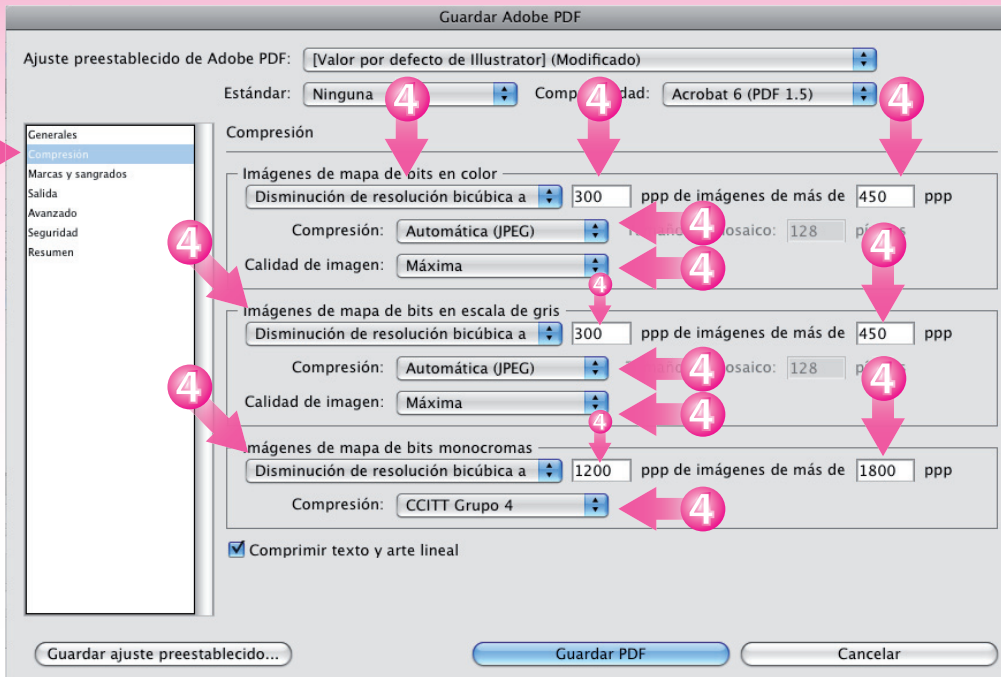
Guardar Adobe PDF

Ajuste preestablecido de Adobe PDF: [Valor por defecto de Illustrator] (Modificado)

Estándar: Ninguna 4 Comp 4 dad: Acrobat 6 (PDF 1.5) 4

Generales
Compresión
Marcas y sangrados
Salida
Avanzado
Seguridad
Resumen

Compresión

Imágenes de mapa de bits en color
Disminución de resolución bicúbica a 300 ppp de imágenes de más de 450 ppp
Compresión: Automática (JPEG) 4 osaico: 128 p
Calidad de imagen: Máxima 4

4 Imágenes de mapa de bits en escala de gris 4 4
Disminución de resolución bicúbica a 300 ppp de imágenes de más de 450 ppp
Compresión: Automática (JPEG) 4 osaico: 128 p
Calidad de imagen: Máxima 4

4 Imágenes de mapa de bits monocromas 4 4
Disminución de resolución bicúbica a 1200 ppp de imágenes de más de 1800 ppp
Compresión: CCITT Grupo 4 4

Comprimir texto y arte lineal

Guardar ajuste preestablecido... Guardar PDF Cancelar